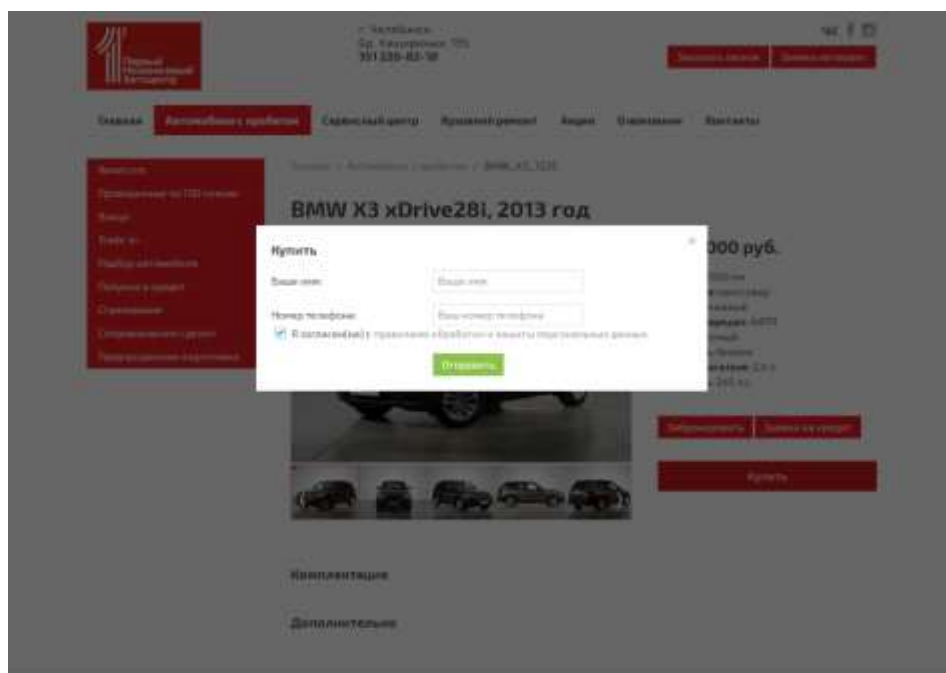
Первый Независимый Автоцентр

г. Челябинск
бр. Кашириных 105
351 220-82-18

Заказать звонок
Заявка на кредит

Главная
Автомобили с пробегом
Сервисный центр
Кузовной ремонт
Акции
О компании
Контакты

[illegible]
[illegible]
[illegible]
Trade-in
Подбор автомобиля
Покупка в кредит
Страхование
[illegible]
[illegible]

Главная / Автомобили с пробегом / BMW_X3_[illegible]

BMW X3 xDrive28i, 2013 год

000 руб.

Купить

Ваше имя
Ваше имя

Номер телефона
Ваш номер телефона

Я согласен(а) с правилами обработки и защиты персональных данных

Отправить

Забронировать
Заявка на кредит

Купить

Комплектация

Дополнительно